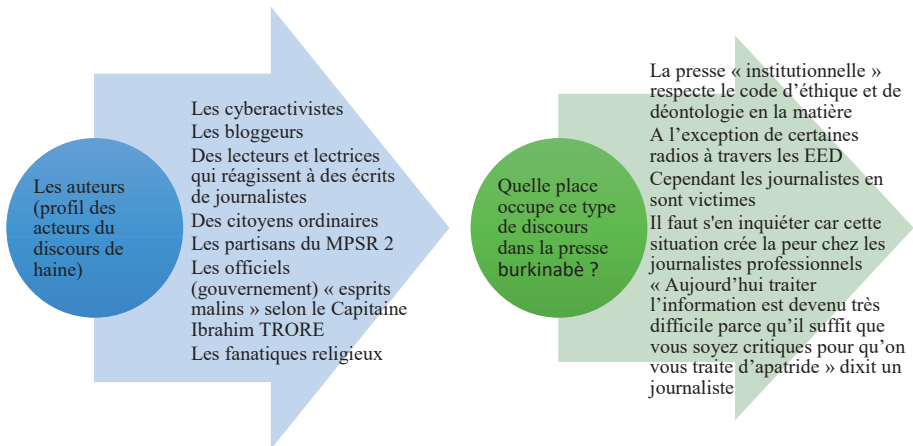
Les auteurs (profil des acteurs du discours de haine)

Les cyberactivistes
Les bloggeurs
Des lecteurs et lectrices qui réagissent à des écrits de journalistes
Des citoyens ordinaires
Les partisans du MPSR 2
Les officiels (gouvernement) « esprits malins » selon le Capitaine Ibrahim TRORE
Les fanatiques religieux

Quelle place occupe ce type de discours dans la presse burkinabè ?

La presse « institutionnelle » respecte le code d'éthique et de déontologie en la matière
A l'exception de certaines radios à travers les EED
Cependant les journalistes en sont victimes
Il faut s'en inquiéter car cette situation crée la peur chez les journalistes professionnels
« Aujourd'hui traiter l'information est devenu très difficile parce qu'il suffit que vous soyez critiques pour qu'on vous traite d'apatride » dixit un journaliste